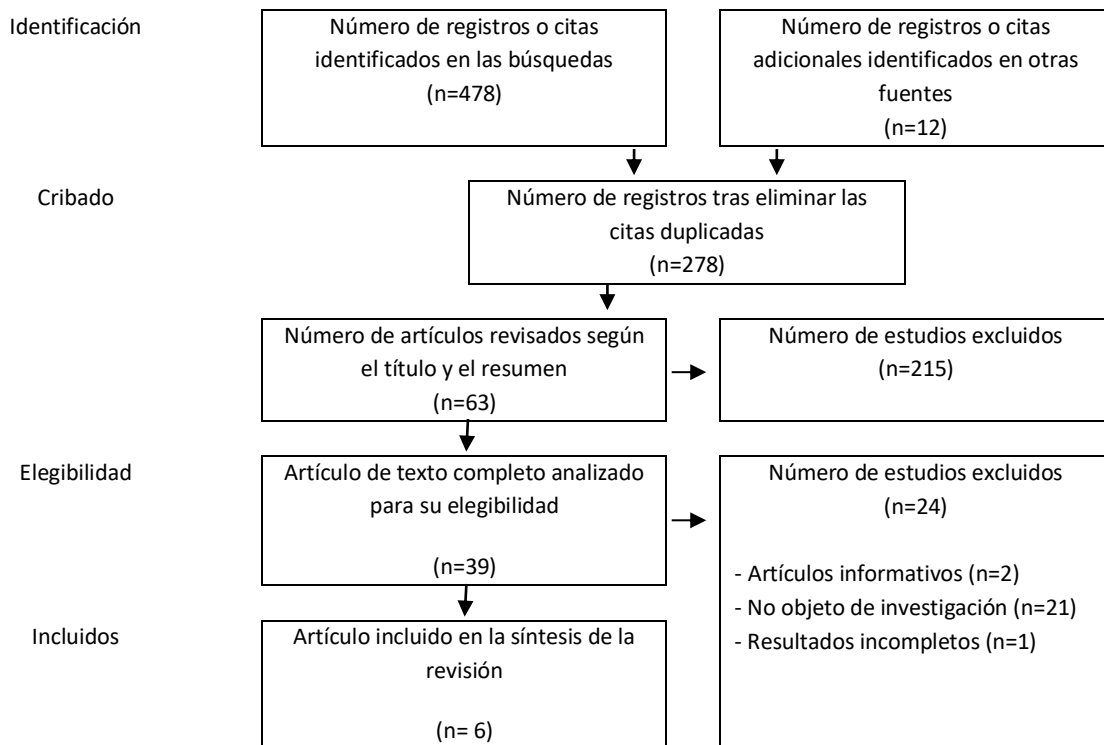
Identificación

Número de registros o citas identificados en las búsquedas (n=478)

Número de registros o citas adicionales identificados en otras fuentes (n=12)

Cribado

Número de registros tras eliminar las citas duplicadas (n=278)

Número de artículos revisados según el título y el resumen (n=63)

Número de estudios excluidos (n=215)

Elegibilidad

Artículo de texto completo analizado para su elegibilidad

(n=39)

Número de estudios excluidos (n=24)

- Artículos informativos (n=2)
- No objeto de investigación (n=21)
- Resultados incompletos (n=1)

Incluidos

Artículo incluido en la síntesis de la revisión

(n= 6)